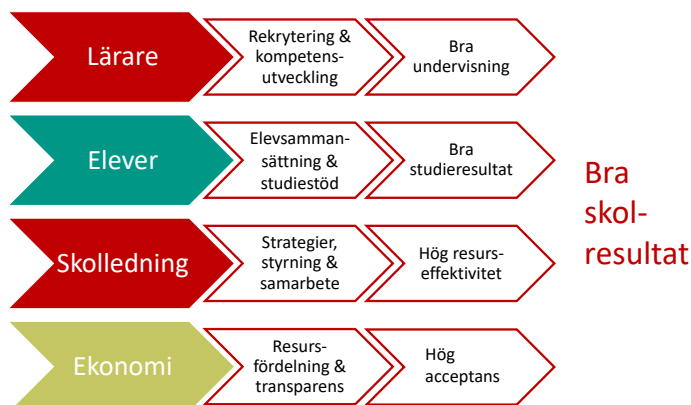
Lärare

Rekrytering & kompetensutveckling

Bra undervisning

Elever

Elevsammansättning & studiestöd

Bra studieresultat

Skolledning

Strategier, styrning & samarbete

Hög resurseffektivitet

Ekonomi

Resursfördelning & transparens

Hög acceptans

Bra skolresultat